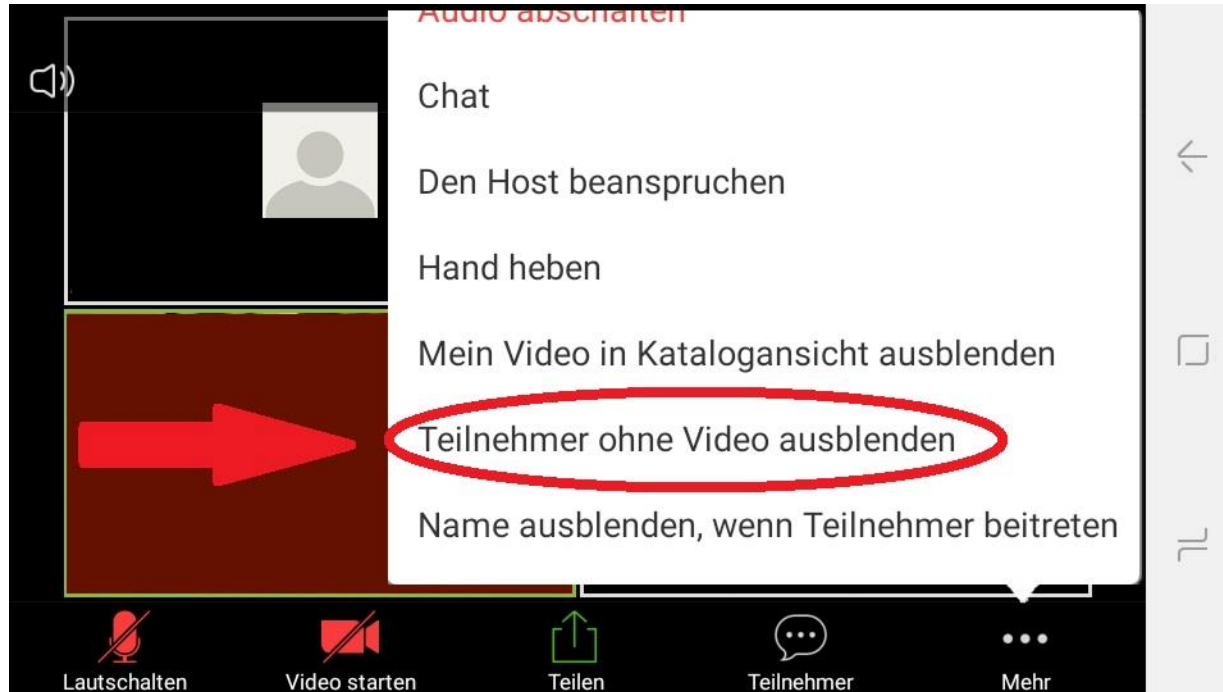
Audio abschalten

Chat

Den Host beanspruchen

Hand heben

Mein Video in Katalogansicht ausblenden

Teilnehmer ohne Video ausblenden

Name ausblenden, wenn Teilnehmer beitreten

Lautschalten

Video starten

Teilen

Teilnehmer

Mehr